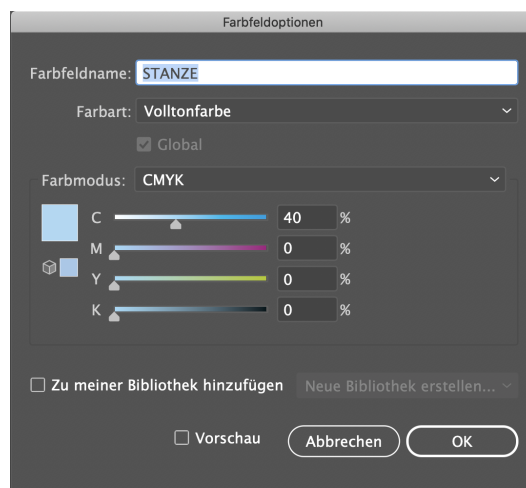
Farbfeldoptionen

Farbfeldname: STANZE

Farbart: Volltonfarbe

Global

Farbmodus: CMYK

C 40 %

M 0 %

Y 0 %

K 0 %

Zu meiner Bibliothek hinzufügen

Neue Bibliothek erstellen...

Vorschau

Abbrechen

OK